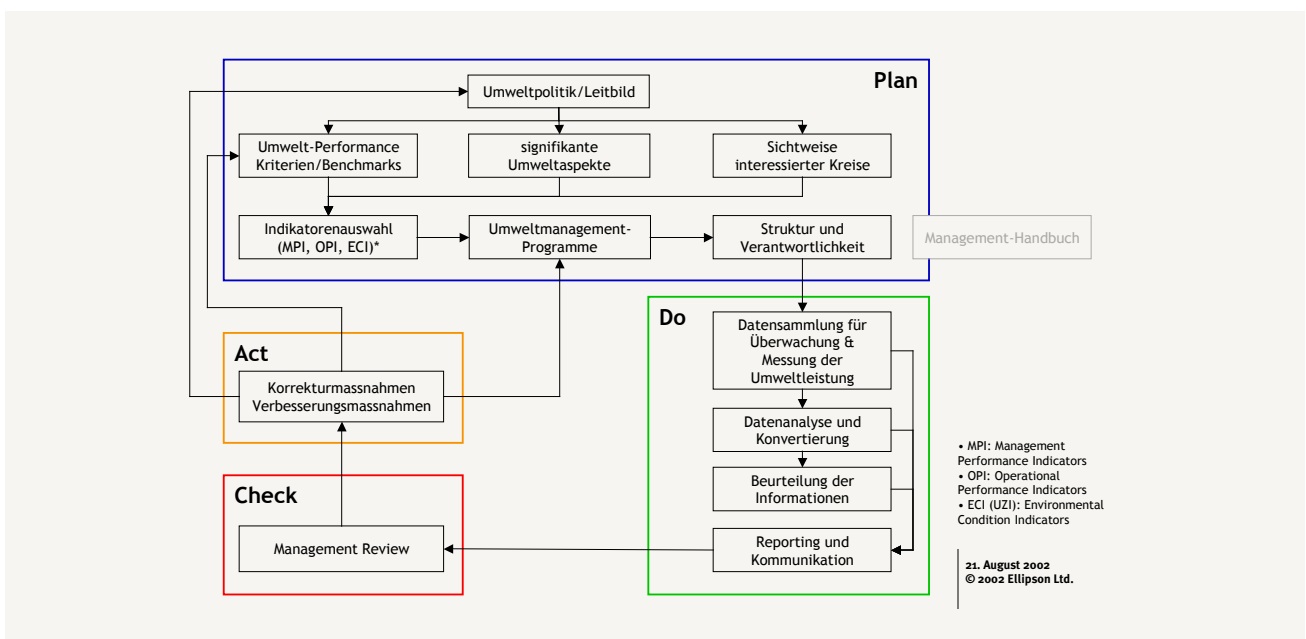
Plan

Umweltpolitik/Leitbild

Umwelt-Performance Kriterien/Benchmarks

signifikante Umweltaspekte

Sichtweise interessierter Kreise

Indikatorenauswahl (MPI, OPI, ECI)*

Umweltmanagement-Programme

Struktur und Verantwortlichkeit

Management-Handbuch

Act

Korrekturmassnahmen Verbesserungsmassnahmen

Do

Datensammlung für Überwachung & Messung der Umweltleistung

Datenanalyse und Konvertierung

Beurteilung der Informationen

Reporting und Kommunikation

Check

Management Review

• MPI: Management Performance Indicators
• OPI: Operational Performance Indicators
• ECI (UZI): Environmental Condition Indicators

21. August 2002
© 2002 Ellipson Ltd.